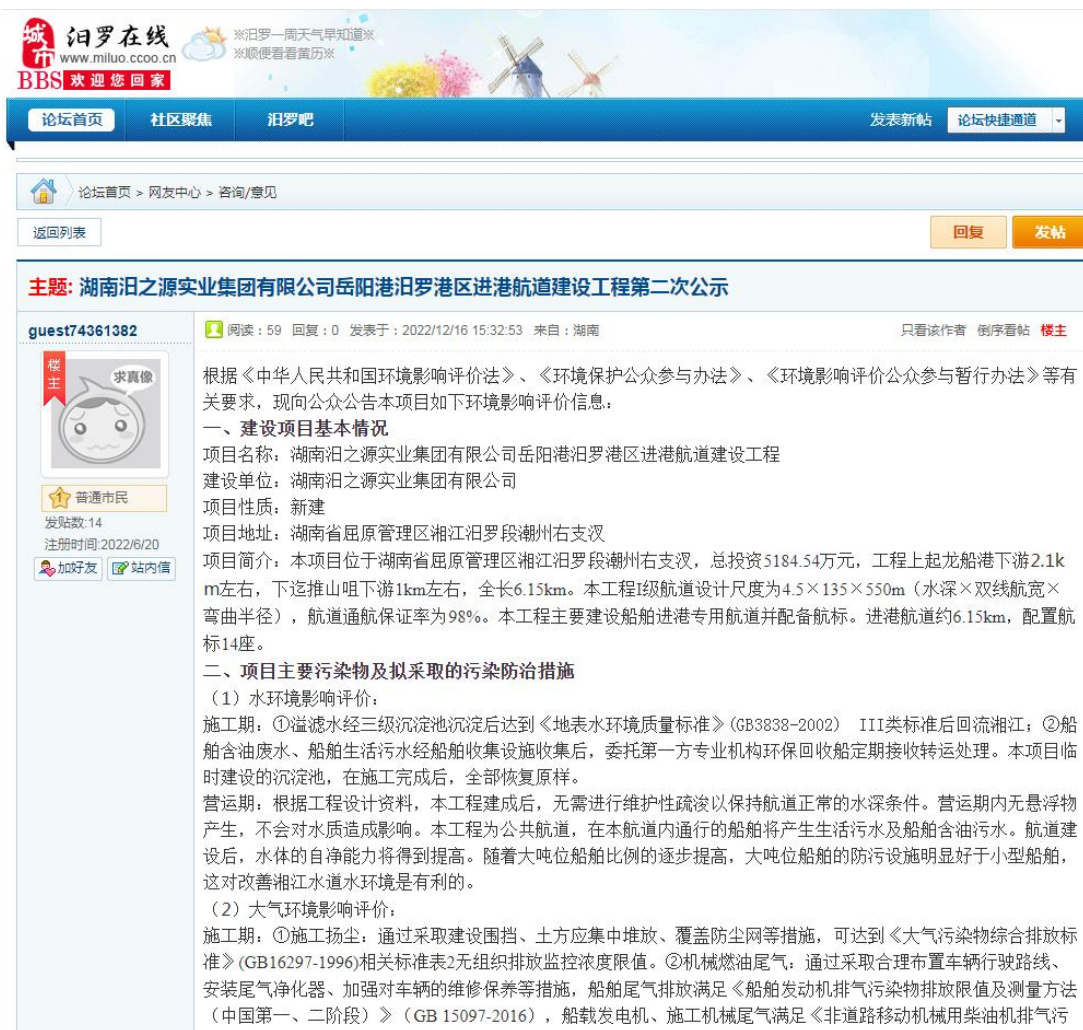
城市 汨罗在线 www.miluo.ccoo.cn BBS 欢迎您回家

※汨罗一周天气早知道※
※顺便看看黄历※

论坛首页 社区聚焦 汨罗吧 发表新帖 论坛快捷通道

论坛首页 > 网友中心 > 咨询/意见

返回列表 回复 发帖

主题: 湖南汨之源实业集团有限公司岳阳港汨罗港区进港航道建设工程第二次公示

guest74361382

楼主 求真像

普通市民
发贴数:14
注册时间:2022/6/20
加好友 站内信

阅读：59 回复：0 发表于：2022/12/16 15:32:53 来自：湖南 只看该作者 倒序看帖 楼主

根据《中华人民共和国环境影响评价法》、《环境保护公众参与办法》、《环境影响评价公众参与暂行办法》等有关要求，现向公众公告本项目如下环境影响评价信息：
一、建设项目基本情况
项目名称：湖南汨之源实业集团有限公司岳阳港汨罗港区进港航道建设工程
建设单位：湖南汨之源实业集团有限公司
项目性质：新建
项目地址：湖南省屈原管理区湘江汨罗段潮州右支汊
项目简介：本项目位于湖南省屈原管理区湘江汨罗段潮州右支汊，总投资5184.54万元，工程上起龙船港下游2.1km左右，下迄推山咀下游1km左右，全长6.15km。本工程I级航道设计尺度为4.5×135×550m（水深×双线航宽×弯曲半径），航道通航保证率为98%。本工程主要建设船舶进港专用航道并配备航标。进港航道约6.15km，配置航标14座。
二、项目主要污染物及拟采取的污染防治措施
（1）水环境影响评价：
施工期：①溢滤水经三级沉淀池沉淀后达到《地表水环境质量标准》(GB3838-2002) III类标准后回流湘江；②船舶含油废水、船舶生活污水经船舶收集设施收集后，委托第一方专业机构环保回收船定期接收转运处理。本项目临时建设的沉淀池，在施工完成后，全部恢复原样。
营运期：根据工程设计资料，本工程建成后，无需进行维护性疏浚以保持航道正常的水深条件。营运期内无悬浮物产生，不会对水质造成影响。本工程为公共航道，在本航道内通行的船舶将产生生活污水及船舶含油污水。航道建设后，水体的自净能力将得到提高。随着大吨位船舶比例的逐步提高，大吨位船舶的防污设施明显好于小型船舶，这对改善湘江水道水环境是有利的。
（2）大气环境影响评价：
施工期：①施工扬尘：通过采取建设围挡、土方应集中堆放、覆盖防尘网等措施，可达到《大气污染物综合排放标准》(GB16297-1996)相关标准表2无组织排放监控浓度限值。②机械燃油尾气：通过采取合理布置车辆行驶路线、安装尾气净化器、加强对车辆的维修保养等措施，船舶尾气排放满足《船舶发动机排气污染物排放限值及测量方法（中国第一、二阶段）》（GB 15097-2016），船载发电机、施工机械尾气满足《非道路移动机械用柴油机排气污